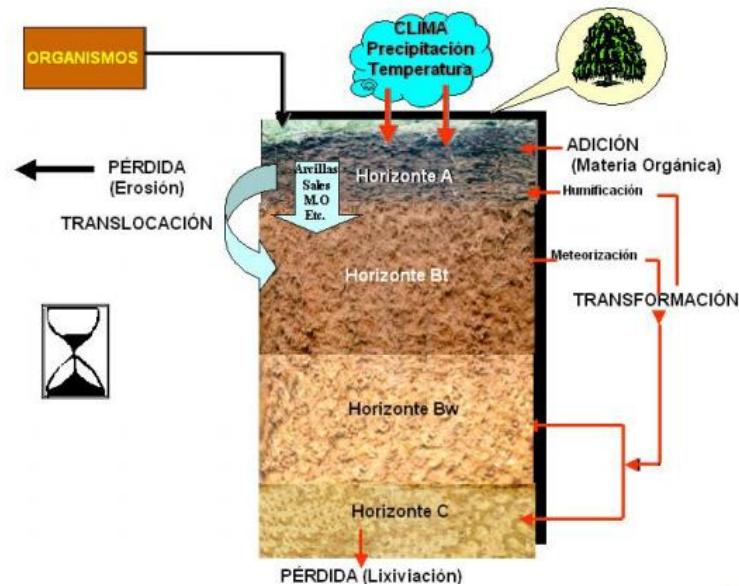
ORGANISMOS

CLIMA
Precipitación
Temperatura

PÉRDIDA
(Erosión)

ADICIÓN
(Materia Orgánica)

Arcillas
Sales
M.O
Etc.

Horizonte A

Humificación

TRANSLOCACIÓN

Meteorización

Horizonte Bt

TRANSFORMACIÓN

Horizonte Bw

Horizonte C

PÉRDIDA (Lixiviación)